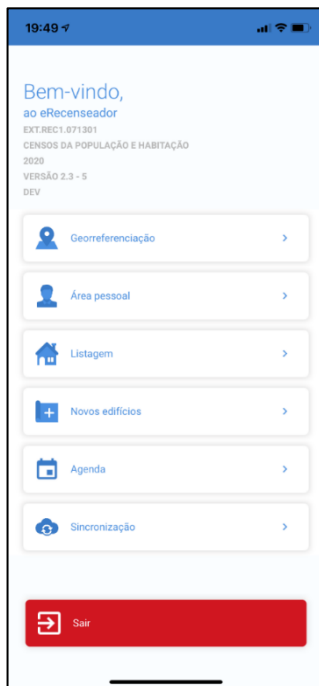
19:49

Bem-vindo,
ao eRecenseador
EXT.REC1.071301
CENSOS DA POPULAÇÃO E HABITAÇÃO
2020
VERSÃO 2.3 - 5
DEV

Georreferenciação >

Área pessoal >

Listagem >

Novos edifícios >

Agenda >

Sincronização >

Sair